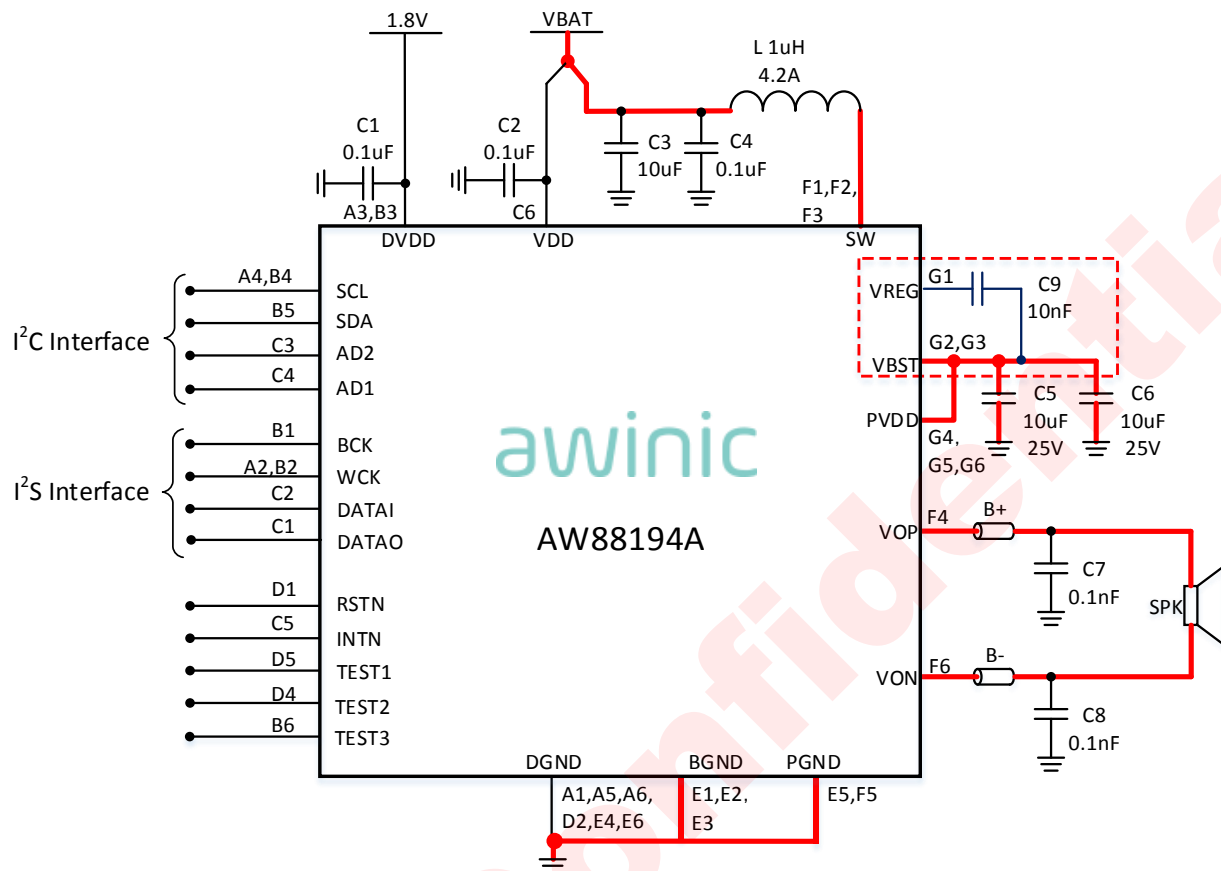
1.8V

VBAT

L 1uH
4.2A

C1
0.1uF

C2
0.1uF

C3
10uF

C4
0.1uF

A3,B3

C6

F1,F2,
F3

DVDD

VDD

SW

A4,B4
SCL

B5
SDA

$I^2C$ Interface

C3
AD2

C4
AD1

B1
BCK

A2,B2
WCK

$I^2S$ Interface

C2
DATAI

C1
DATAO

D1
RSTN

C5
INTN

D5
TEST1

D4
TEST2

B6
TEST3

awinic

AW88194A

VREG

G1

C9
10nF

G2,G3

VBST

C5
10uF
25V

C6
10uF
25V

PVDD

G4,
G5,G6

F4
VOP

B+

C7
0.1nF

SPK

F6
VON

B-

C8
0.1nF

DGND

BGND

PGND

A1,A5,A6,
D2,E4,E6

E1,E2,
E3

E5,F5

confidential